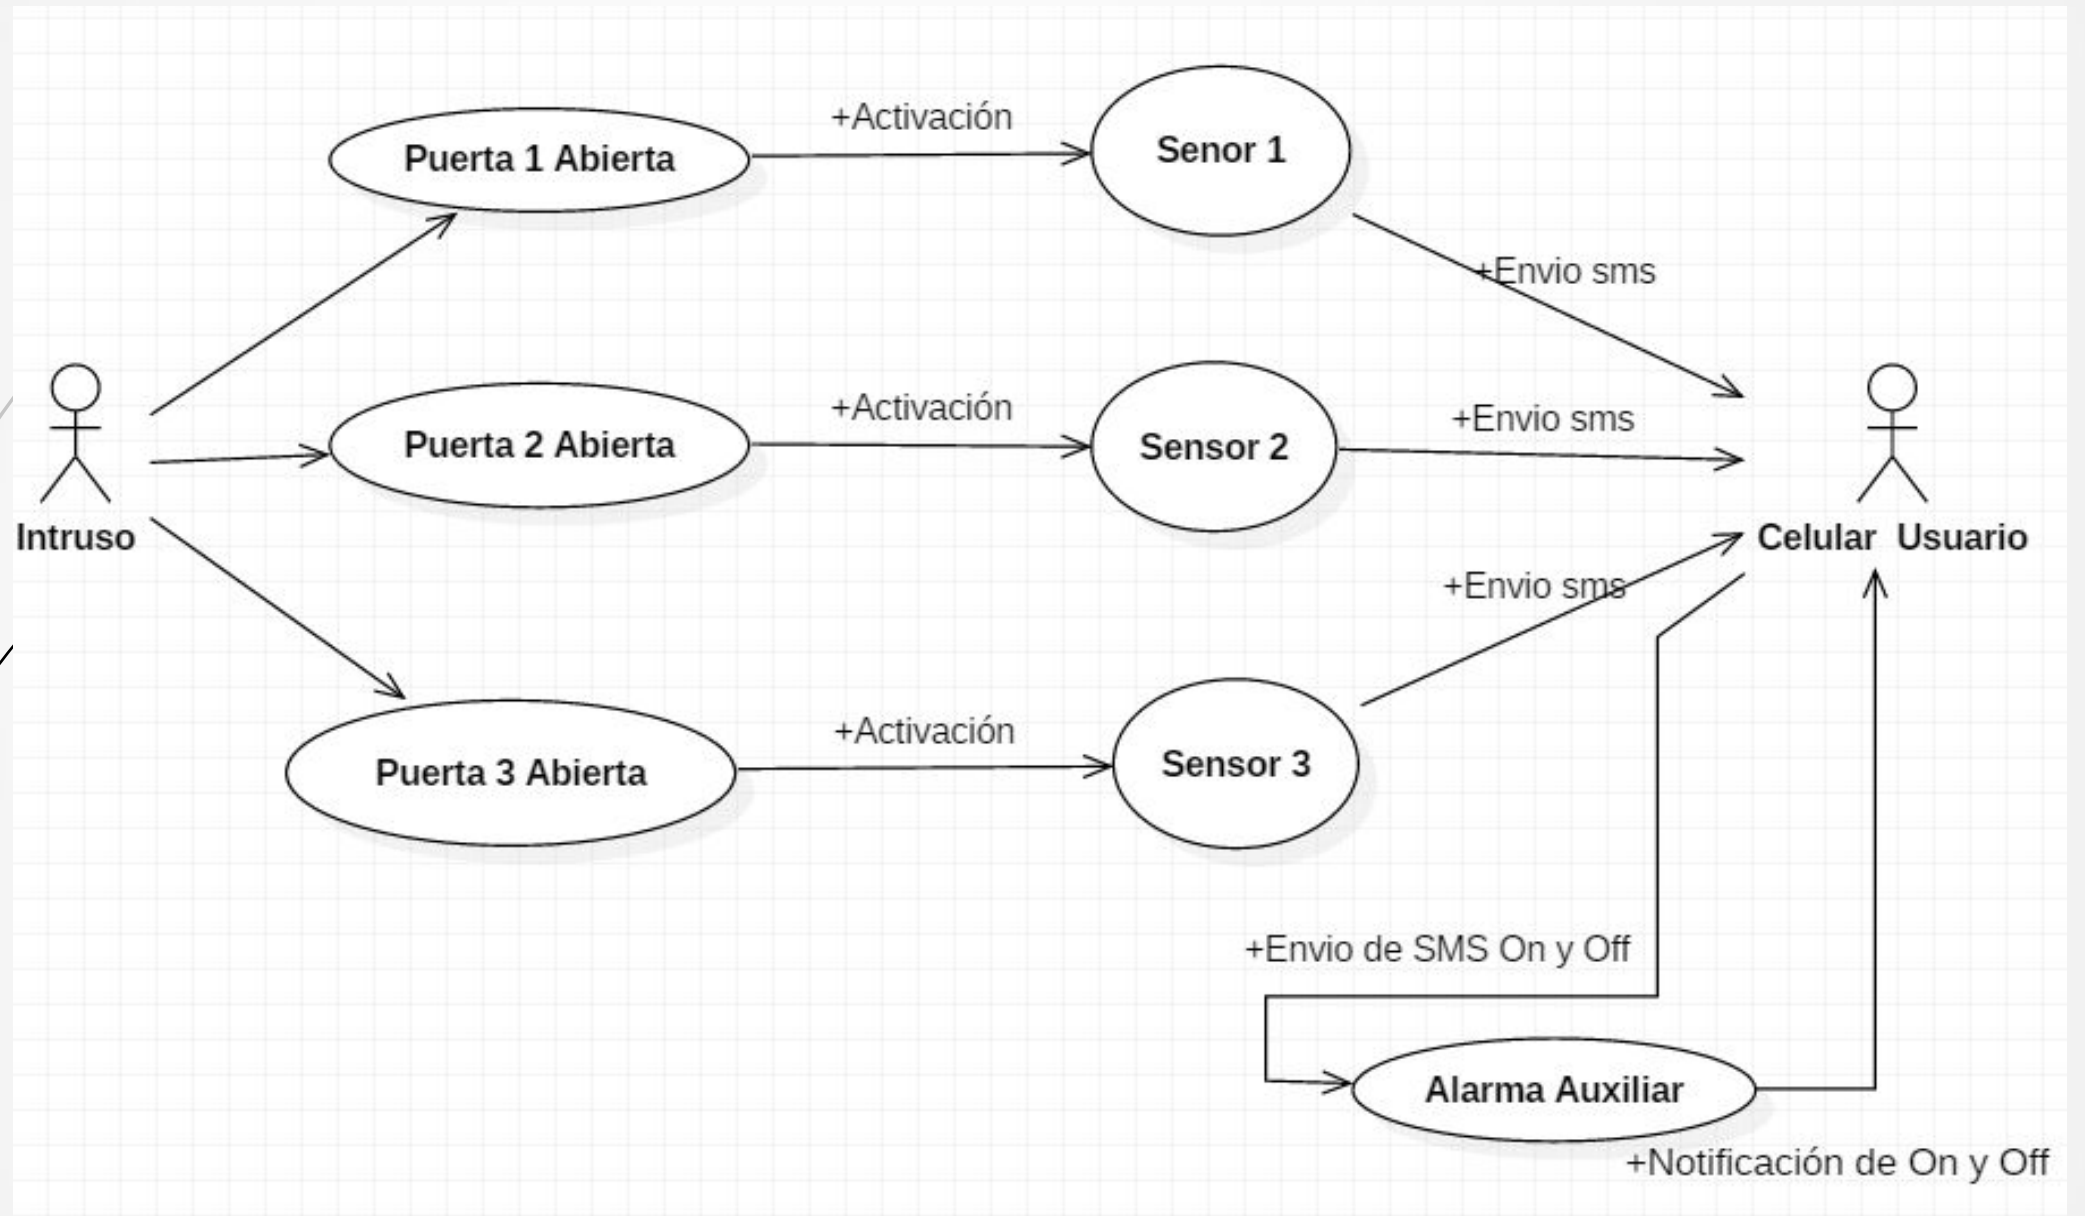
+Activación

Puerta 1 Abierta

Senor 1

+Envio sms

Intruso

+Activación

Puerta 2 Abierta

Sensor 2

+Envio sms

Celular Usuario

+Envio sms

+Activación

Puerta 3 Abierta

Sensor 3

+Envio de SMS On y Off

Alarma Auxiliar

+Notificación de On y Off